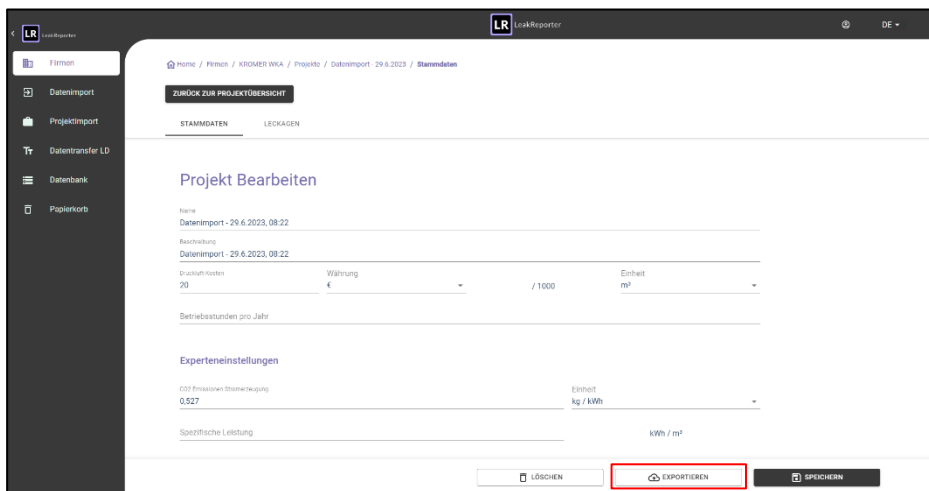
LR LeakReporter

LR LeakReporter

DE

Firmen
Datenimport
Projektimport
Datentransfer LD
Datenbank
Papierkorb

Home / Firmen / KROMER WKA / Projekte / Datenimport 29.6.2023 / Stammdaten

ZURÜCK ZUR PROJEKTÜBERSICHT

STAMMDATEN LECKAGEN

Projekt Bearbeiten

Name
Datenimport - 29.6.2023, 08:22

Beschreibung
Datenimport - 29.6.2023, 08:22

Druckluft Kosten
20

Währung
€

/ 1000

Einheit
m³

Betriebsstunden pro Jahr

Experteneinstellungen

CO2 Emissionen Stromerzeugung
0,527

Einheit
kg / kWh

Spezifische Leistung

kWh / m³

LÖSCHEN

EXPORTIEREN

SPEICHERN